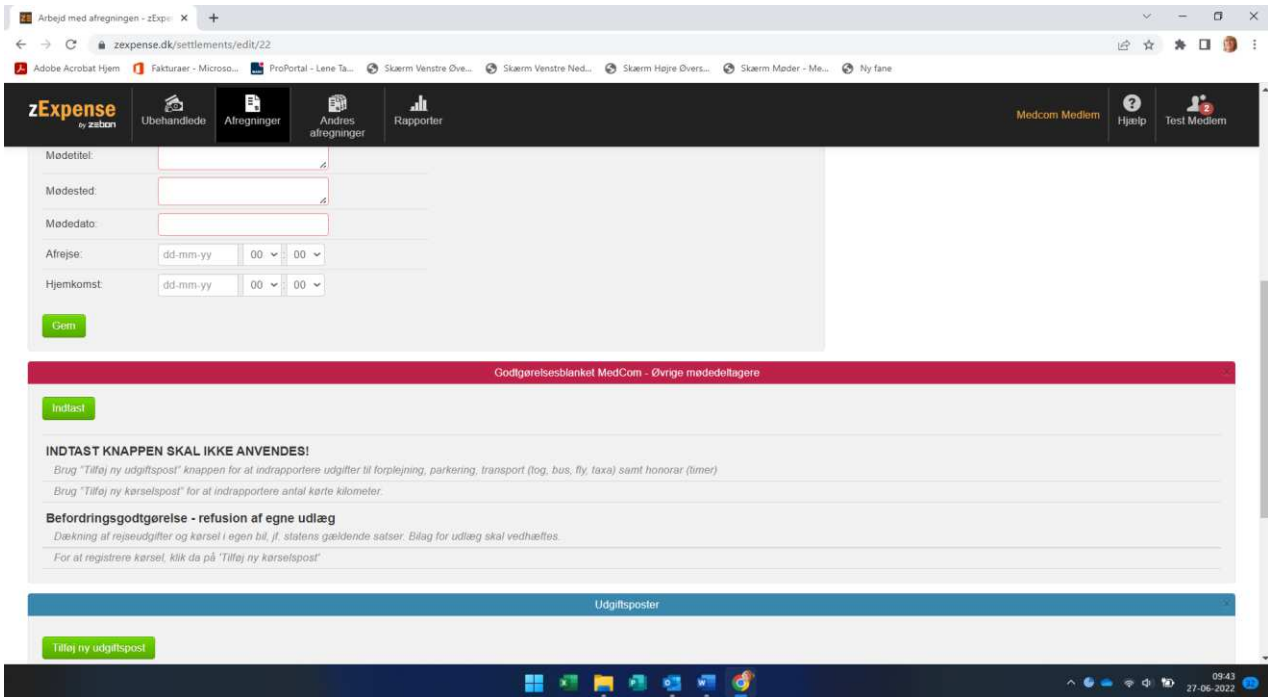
Arbejd med afregningen - zExpe ×
zexpense.dk/settlements/edit/22
Adobe Acrobat Hjem   Fakturaer - Microso...   ProPortal - Lene Ta...   Skærm Venstre Øve...   Skærm Venstre Ned...   Skærm Højre Øvers...   Skærm Møder - Me...   Ny fane

zExpense by zebon   Ubehandlede   Afregninger   Andres afregninger   Rapporter   Medcom Medlem   Hjælp   Test Medlem

Mødetitel:
Mødested:
Mødedato:
Afrejse: dd-mm-yy 00 : 00
Hjemkomst: dd-mm-yy 00 : 00

Gem

Godtgørelsesblanket MedCom - Øvrige mødedeltagere

Indtast

INDTAST KNAPPEN SKAL IKKE ANVENDES!
Brug "Tilføj ny udgiftspost" knappen for at indrapportere udgifter til forplejning, parkering, transport (tog, bus, fly, taxa) samt honorar (timer)
Brug "Tilføj ny kørselspost" for at indrapportere antal kørte kilometer.

Befordringsgodtgørelse - refusion af egne udlæg
Dækning af rejseudgifter og kørsel i egen bil, jf. statens gældende satser. Bilag for udlæg skal vedhæftes.
For at registrere kørsel, klik da på 'Tilføj ny kørselspost'

Udgiftsposter

Tilføj ny udgiftspost

09:43
27-06-2022